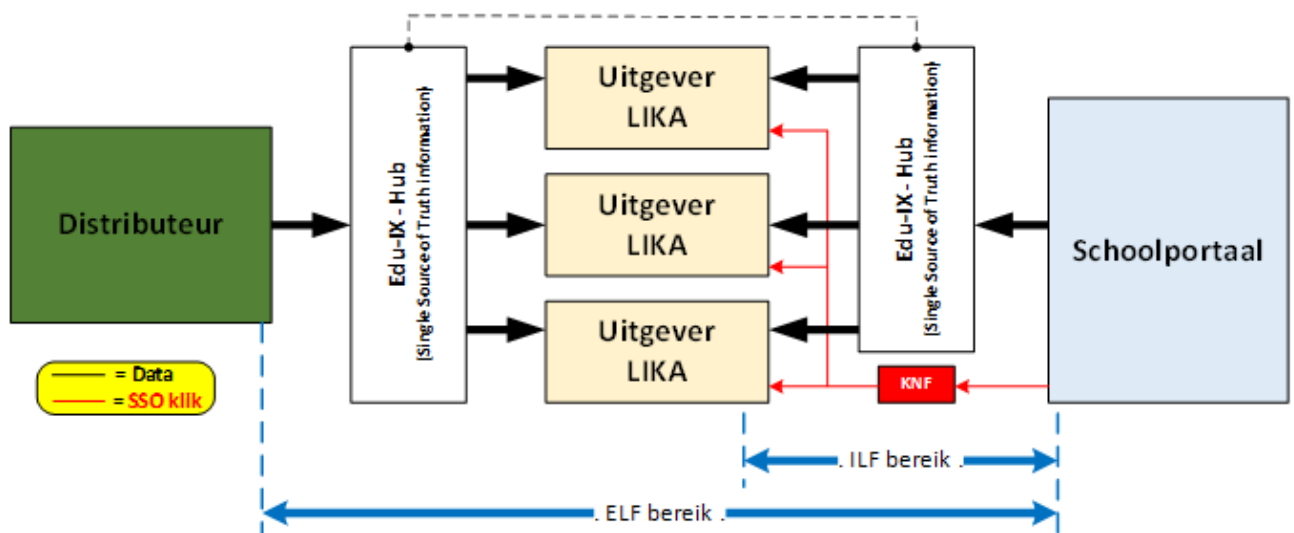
Distributeur

Edu-IX - Hub
(Single Source of Truth information)

Uitgever
LIKA

Uitgever
LIKA

Uitgever
LIKA

Edu-IX - Hub
(Single Source of Truth information)

Schoolportaal

KNF

= Data
= SSO klik

. ILF bereik .

. ELF bereik .